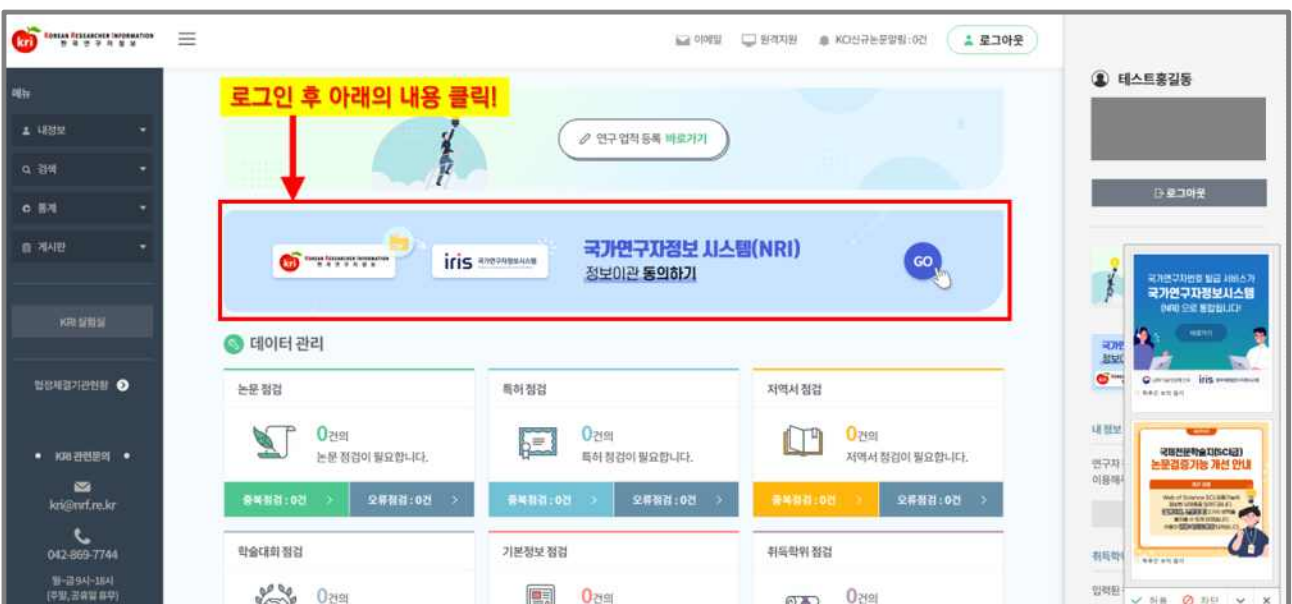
kri KOREAN RESEARCHER INFORMATION 한국연구자정보

이메일 원격지원 KCI신규논문알림 : 0건 로그아웃

메뉴
내정보
검색
통계
게시판

KRI 알림설

협정체결기관현황

• KRI 관련문의 •
kri@nrf.re.kr
042-869-7744
월~금 9시~18시 (주말, 공휴일 휴무)

로그인 후 아래의 내용 클릭!

연구 업적 등록 바로가기

kri KOREAN RESEARCHER INFORMATION 한국연구자정보
iris 국가연구자정보시스템
국가연구자정보 시스템(NRI)
정보이관 동의하기
GO

데이터 관리

논문 점검
0건의
논문 점검이 필요합니다.
중복점검 : 0건
오류점검 : 0건

특허 점검
0건의
특허 점검이 필요합니다.
중복점검 : 0건
오류점검 : 0건

저역서 점검
0건의
저역서 점검이 필요합니다.
중복점검 : 0건
오류점검 : 0건

학술대회 점검
0건의

기본정보 점검
0건의

취득학위 점검
0건의

테스트홍길동
로그아웃

국가연구자번호 발급 서비스가
국가연구자정보시스템
(NRI)으로 통합됩니다!

국제전문학술지(SCI급)
논문검증기능 개선 안내

내 정보
연구자
이용해
취득학
입력된